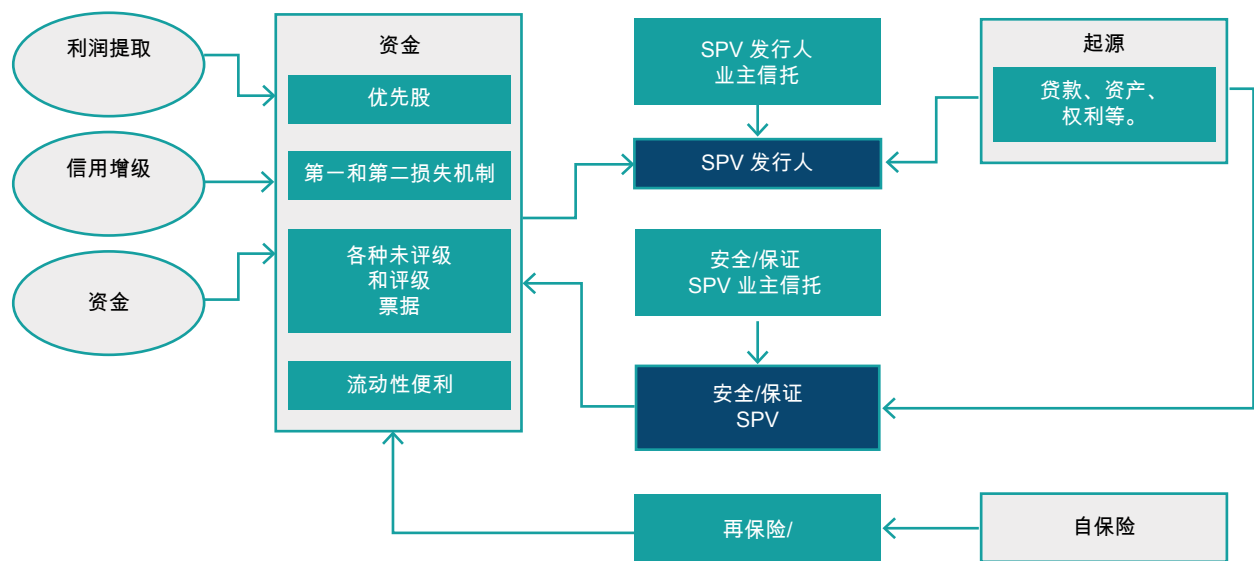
利润提取

信用增级

资金

资金

优先股

第一和第二损失机制

各种未评级
和评级
票据

流动性便利

SPV 发行人
业主信托

SPV 发行人

安全/保证
SPV 业主信托

安全/保证
SPV

再保险/

起源

贷款、资产、
权利等。

自保险